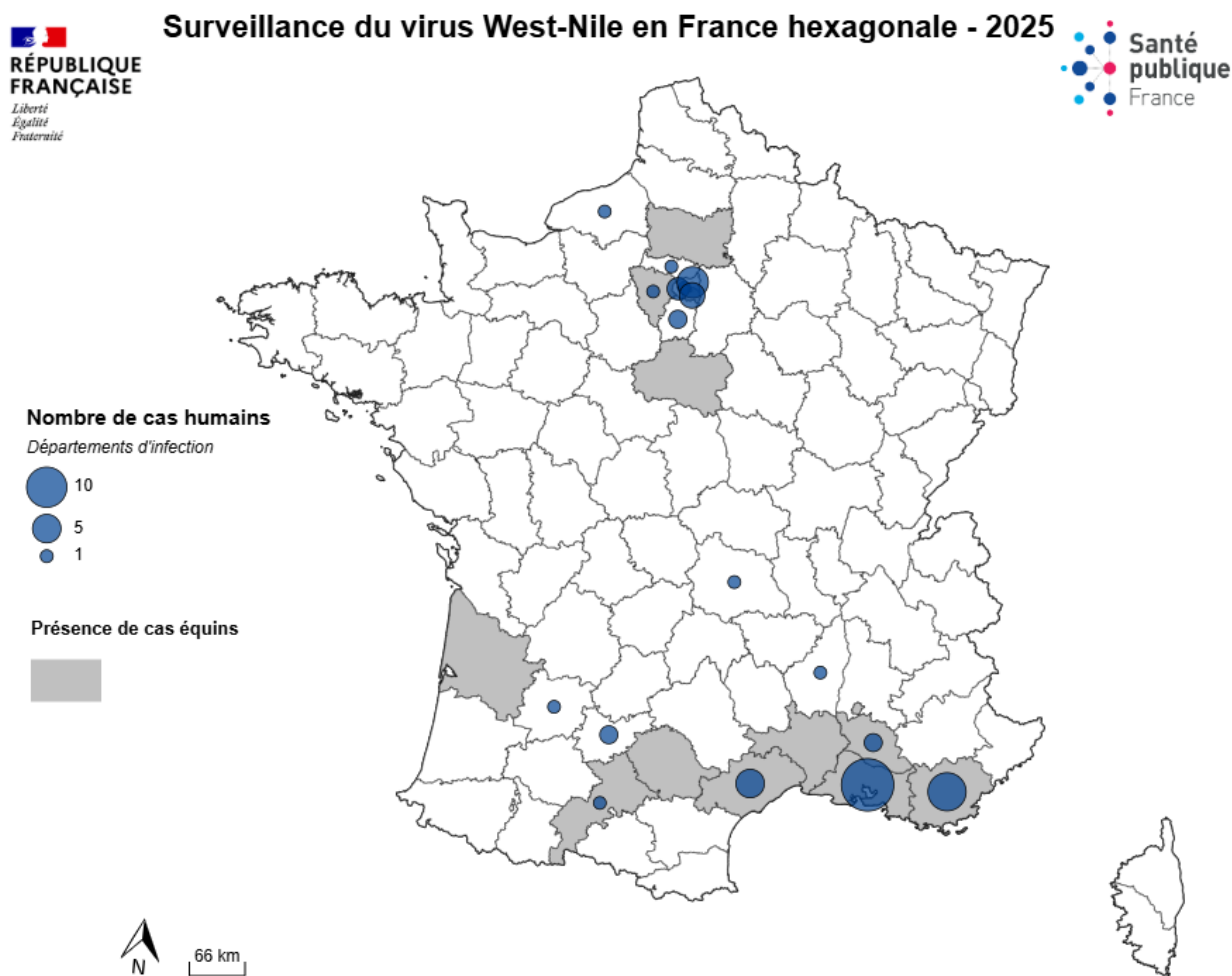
RÉPUBLIQUE FRANÇAISE
Liberté
Égalité
Fraternité

Surveillance du virus West-Nile en France hexagonale - 2025

Santé publique France

Nombre de cas humains
Départements d'infection
10
5
1

Présence de cas équins

N
66 km